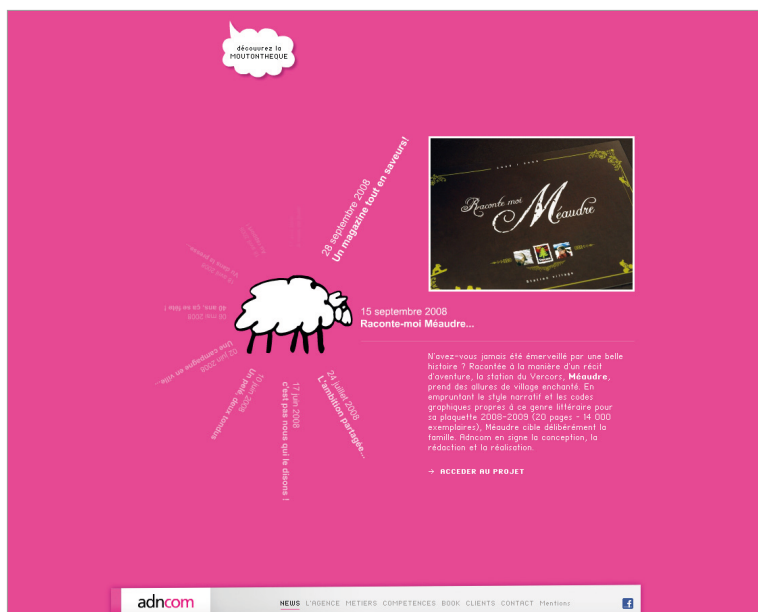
découvrez la MOUTONTHEQUE

28 septembre 2008
Un magazine tout en saveurs !

15 septembre 2008
Raconte-moi Méaudre...

24 juillet 2008
L'ambition partagée...

17 juin 2008
c'est pas nous qui le disons !

10 juin 2008
Un pied, deux tondus

02 juin 2008
Une campagne en ville...

08 mai 2008
40 ans, ça se fête !

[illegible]

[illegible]

Raconte-moi Méaudre

N'avez-vous jamais été émerveillé par une belle histoire ? Racontée à la manière d'un récit d'aventure, la station du Vercors, Méaudre, prend des allures de village enchanté. En empruntant le style narratif et les codes graphiques propres à ce genre littéraire pour sa plaquette 2008-2009 (20 pages - 14 000 exemplaires), Méaudre cible délibérément la famille. Adncom en signe la conception, la rédaction et la réalisation.

→ ACCEDER AU PROJET

adncom NEWS L'AGENCE METIERS COMPETENCES BOOK CLIENTS CONTACT Mentions